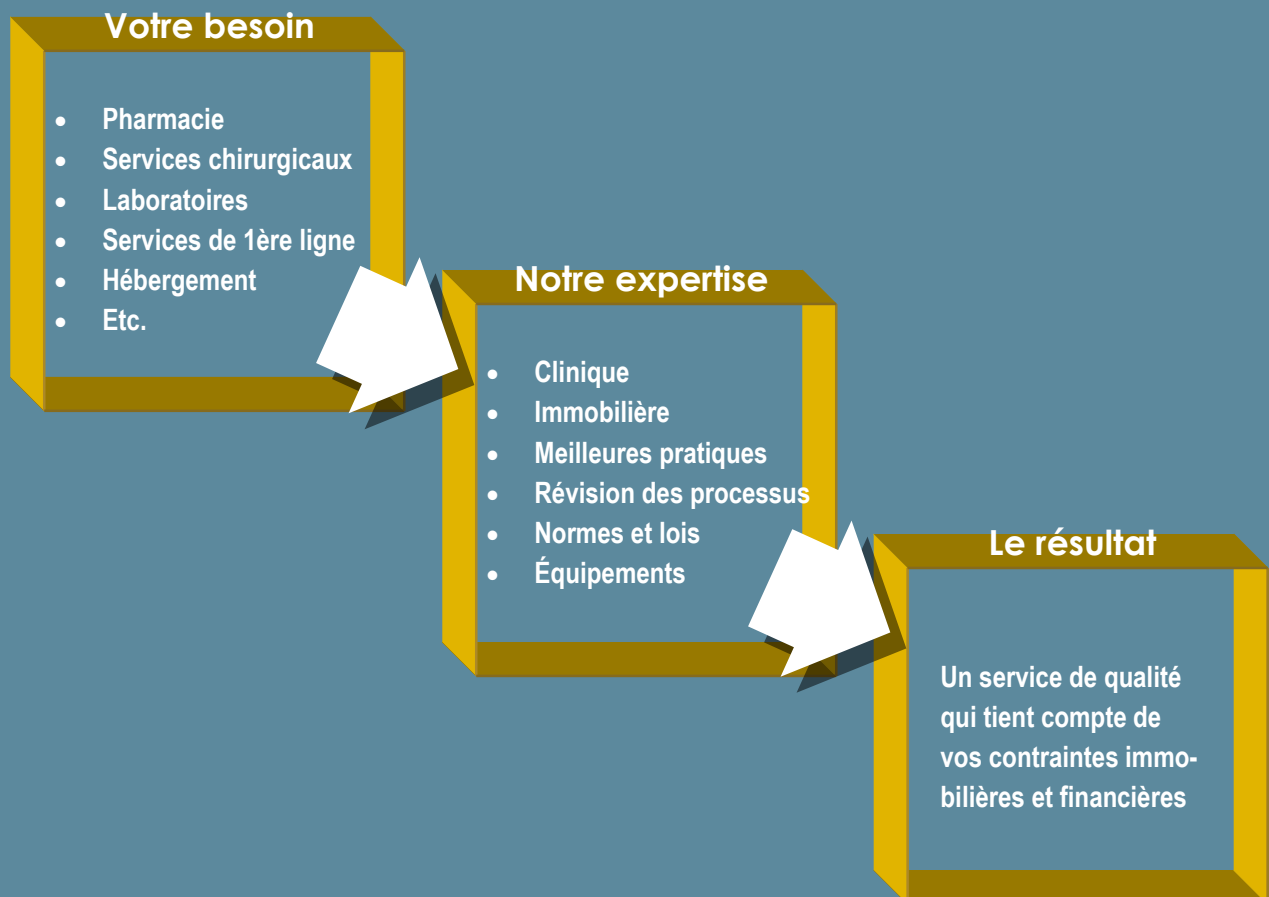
Votre besoin

- Pharmacie
- Services chirurgicaux
- Laboratoires
- Services de 1ère ligne
- Hébergement
- Etc.

Notre expertise

- Clinique
- Immobilière
- Meilleures pratiques
- Révision des processus
- Normes et lois
- Équipements

Le résultat

Un service de qualité qui tient compte de vos contraintes immobilières et financières